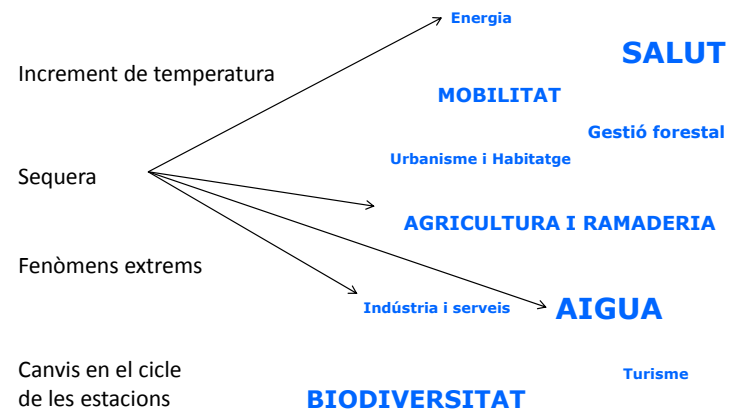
Energia

SALUT

Increment de temperatura

MOBILITAT

Gestió forestal

Urbanisme i Habitatge

Sequera

AGRICULTURA I RAMADERIA

Fenòmens extrems

Indústria i serveis

AIGUA

Canvis en el cicle de les estacions

Turisme

BIODIVERSITAT